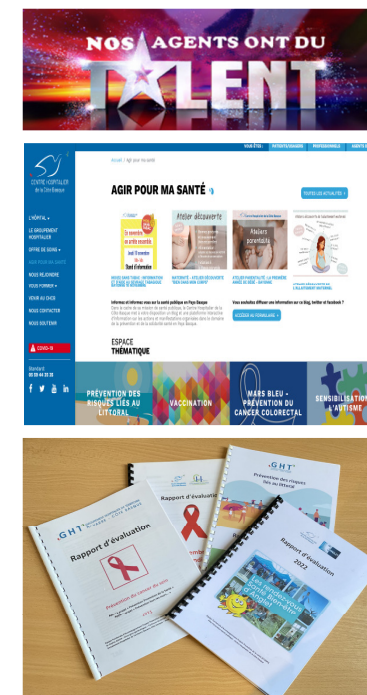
NOS AGENTS ONT DU TALENT

VOUS ÊTES : PATIENTS/USAGERS PROFESSIONNELS AGENTS

CENTRE HOSPITALIER de la Côte Basque

Accueil / Agir pour ma santé

AGIR POUR MA SANTÉ

TOUTES LES ACTUALITÉS

L'HÔPITAL
LE GROUPEMENT HOSPITALIER
OFFRE DE SOINS
AGIR POUR MA SANTÉ
NOUS REJOINDRE
VOUS FORMER
VENIR AU CHCB
NOUS CONTACTER
NOUS SOUTENIR

COVID-19

Standard
05 59 44 35 35

Atelier découverte

Ateliers parentalité

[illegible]

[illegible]

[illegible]

ATELIER PARENTALITÉ : LA PREMIÈRE ANNÉE DE BÉBÉ - BAYONNE

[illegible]

Informez et informez-vous sur la santé publique en Pays Basque
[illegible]

Vous souhaitez diffuser une information sur ce Blog, twitter et Facebook ?

ACCÉDER AU FORMULAIRE

ESPACE THÉMATIQUE

PRÉVENTION DES RISQUES LIÉS AU LITTORAL

VACCINATION

MARS BLEU - PRÉVENTION DU CANCER COLORECTAL

SENSIBILISATION À L'AUTISME

GHT

Rapport d'évaluation

Prévention du cancer du sein

GHT

Rapport d'évaluation

GHT

Prévention des risques liés au littoral

Rapport d'évaluation
2022